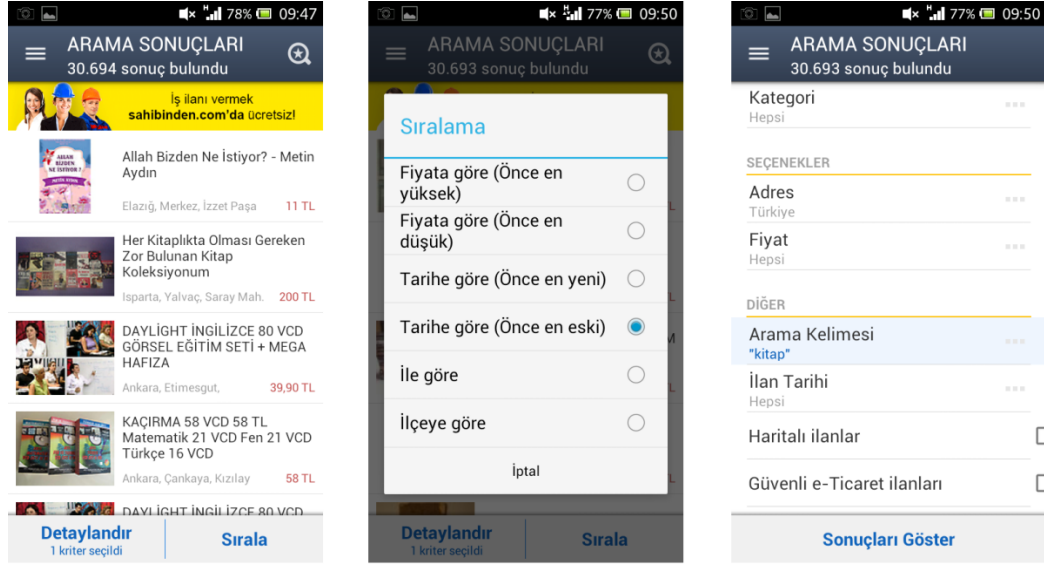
78% 09:47

ARAMA SONUÇLARI
30.694 sonuç bulundu

İş ilanı vermek
sahibinden.com'da ücretsiz!

ALLAH BİZDEN NE İSTİYOR?

Allah Bizden Ne İstiyor? - Metin Aydın
Elazığ, Merkez, İzzet Paşa 11 TL

Her Kitaplıkta Olması Gereken Zor Bulunan Kitap Koleksiyonum
Isparta, Yalvaç, Saray Mah. 200 TL

DAYLİGHT İNGİLİZCE 80 VCD GÖRSEL EĞİTİM SETİ + MEGA HAFIZA
Ankara, Etimesgut, 39,90 TL

KAÇIRMA 58 VCD 58 TL Matematik 21 VCD Fen 21 VCD Türkçe 16 VCD
Ankara, Çankaya, Kızılay 58 TL

DAYLİGHT İNGİLİZCE 80 VCD

Detaylandır
1 kriter seçildi
Sırala

77% 09:50

ARAMA SONUÇLARI
30.693 sonuç bulundu

Sıralama
Fiyata göre (Önce en yüksek)
Fiyata göre (Önce en düşük)
Tarihe göre (Önce en yeni)
Tarihe göre (Önce en eski)
İle göre
İlçeye göre
İptal

Detaylandır
1 kriter seçildi
Sırala

77% 09:50

ARAMA SONUÇLARI
30.693 sonuç bulundu

Kategori
Hepsi

SEÇENEKLER
Adres
Türkiye
Fiyat
Hepsi

DİĞER
Arama Kelimesi
"kitap"
İlan Tarihi
Hepsi
Haritalı ilanlar
Güvenli e-Ticaret ilanları

Sonuçları Göster